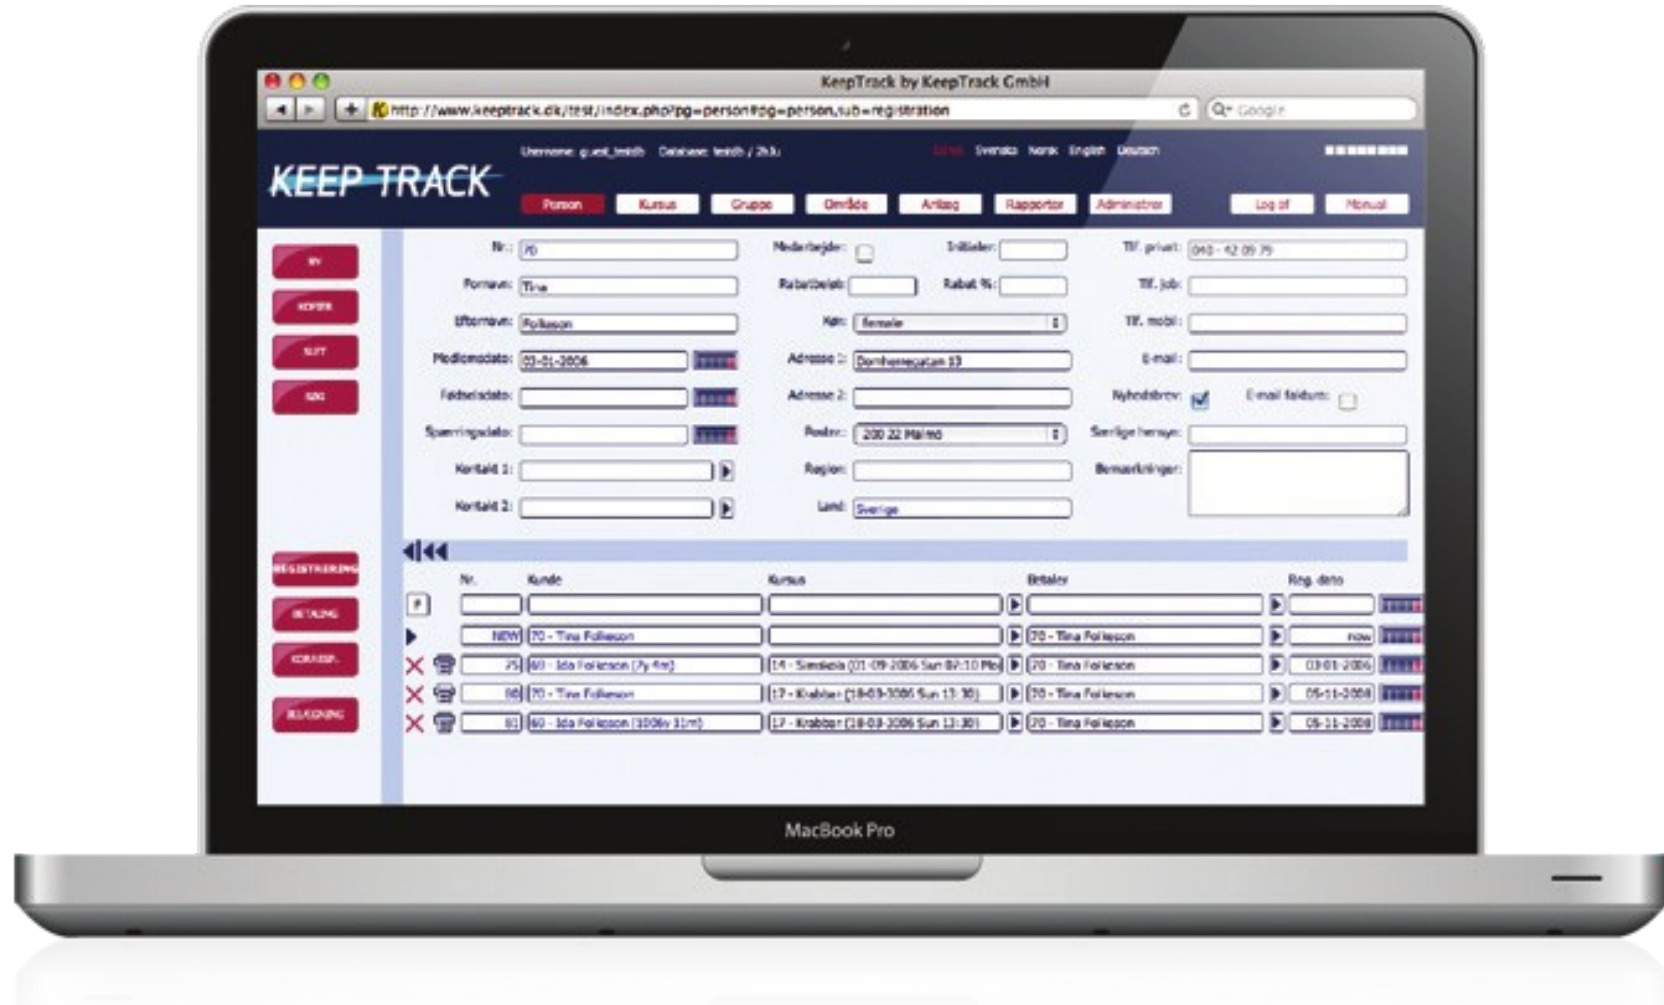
KeepTrack by KeepTrack GmbH

http://www.keeptrack.dk/test/index.php?pg=person#pg=person,sub=registration

Google

Username: guest_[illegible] Database: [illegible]

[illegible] Svenska Norsk English Deutsch

KEEP TRACK

Person Kursus Gruppe Område Anlæg Rapporter Administrer Log af Manual

NY
KOPIER
SLET
SØG

Nr.: 70
Fornavn: Tina
Efternavn: Folkeson
Medlemsdato: 03-01-2006
Fødselsdato:
Spærringsdato:
Kontakt 1:
Kontakt 2:

Medarbejder:
Rabatbeløb:
Køn: female
Adresse 1: Dornhemsgatan 33
Adresse 2:
Postnr: 200 22 Malmö
Region:
Land: Sverige

Initialer:
Rabat %:

Tlf. privat: 040 - 42 05 75
Tlf. job:
Tlf. mobil:
E-mail:
Nyhedsbrev:
E-mail fejlet:
Særlige hensyn:
Bemærkninger:

REGISTRERING
BETALING
KORRESP.
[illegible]

| | Nr. | Kunde | Kursus | Betaler | Reg. dato |
|---|---|---|---|---|---|
| | | | | | |
| | NEW | 70 - Tina Folkeson | | 70 - Tina Folkeson | now |
| | 75 | 60 - Ida Folkeson (7y 4m) | 14 - Simskole (01-09-2006 Sun 09:10 Mo) | 70 - Tina Folkeson | 03-01-2006 |
| | 80 | 70 - Tina Folkeson | 17 - Krabber (18-03-2006 Sun 13:30) | 70 - Tina Folkeson | 05-11-2008 |
| | 81 | 60 - Ida Folkeson (1006y 11m) | 17 - Krabber (18-03-2006 Sun 13:30) | 70 - Tina Folkeson | 05-11-2008 |

MacBook Pro